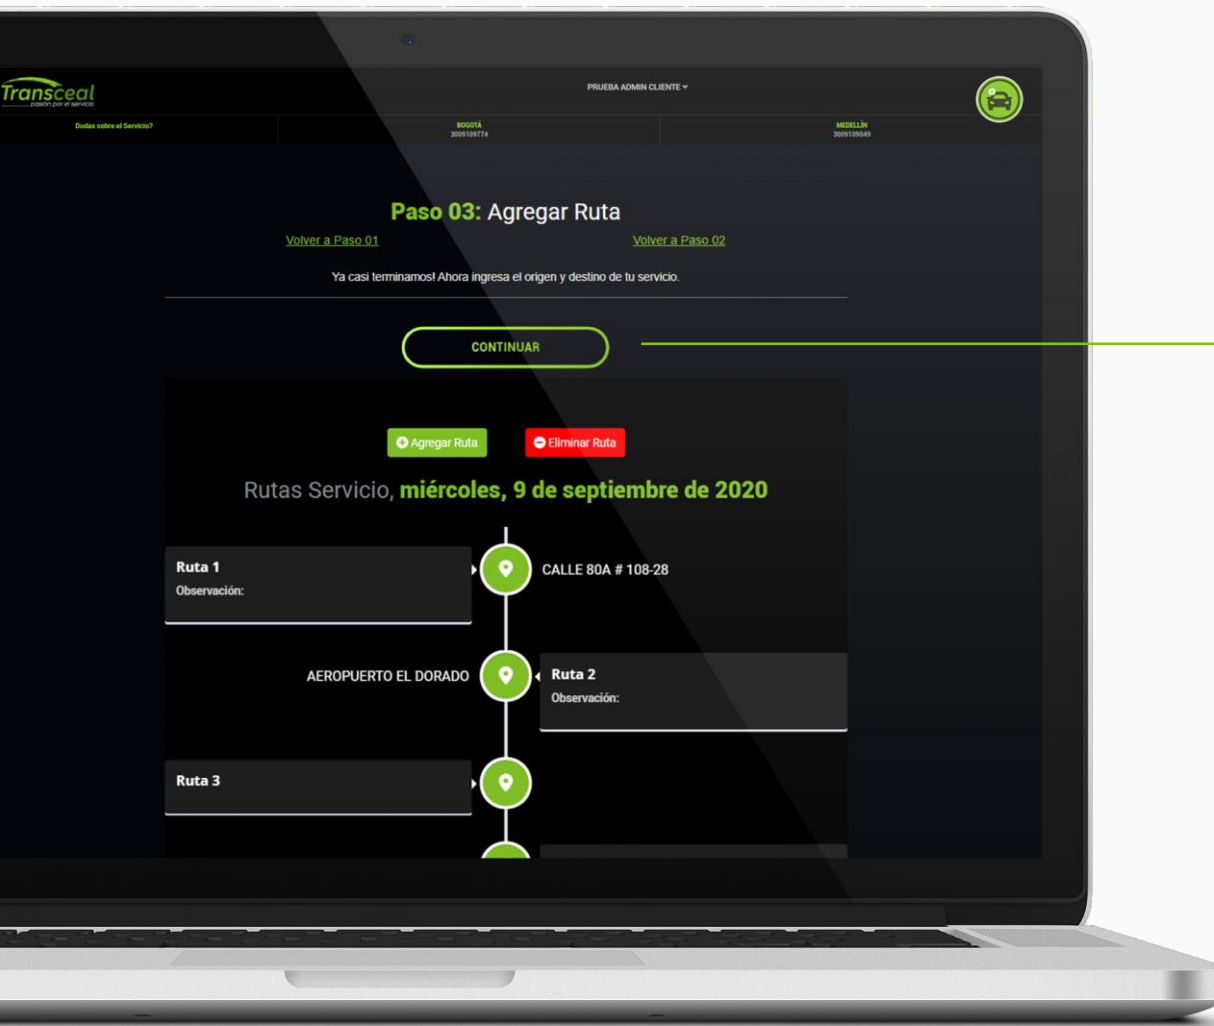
Transceal
pasión por el servicio

PRUEBA ADMIN CLIENTE

Dudas sobre el Servicio?

BOGOTÁ
3009109774

MEDELLÍN
3009109049

Paso 03: Agregar Ruta

Volver a Paso 01

Volver a Paso 02

Ya casi terminamos! Ahora ingresa el origen y destino de tu servicio.

CONTINUAR

Agregar Ruta

Eliminar Ruta

Rutas Servicio, miércoles, 9 de septiembre de 2020

Ruta 1
Observación:

CALLE 80A # 108-28

AEROPUERTO EL DORADO

Ruta 2
Observación:

Ruta 3